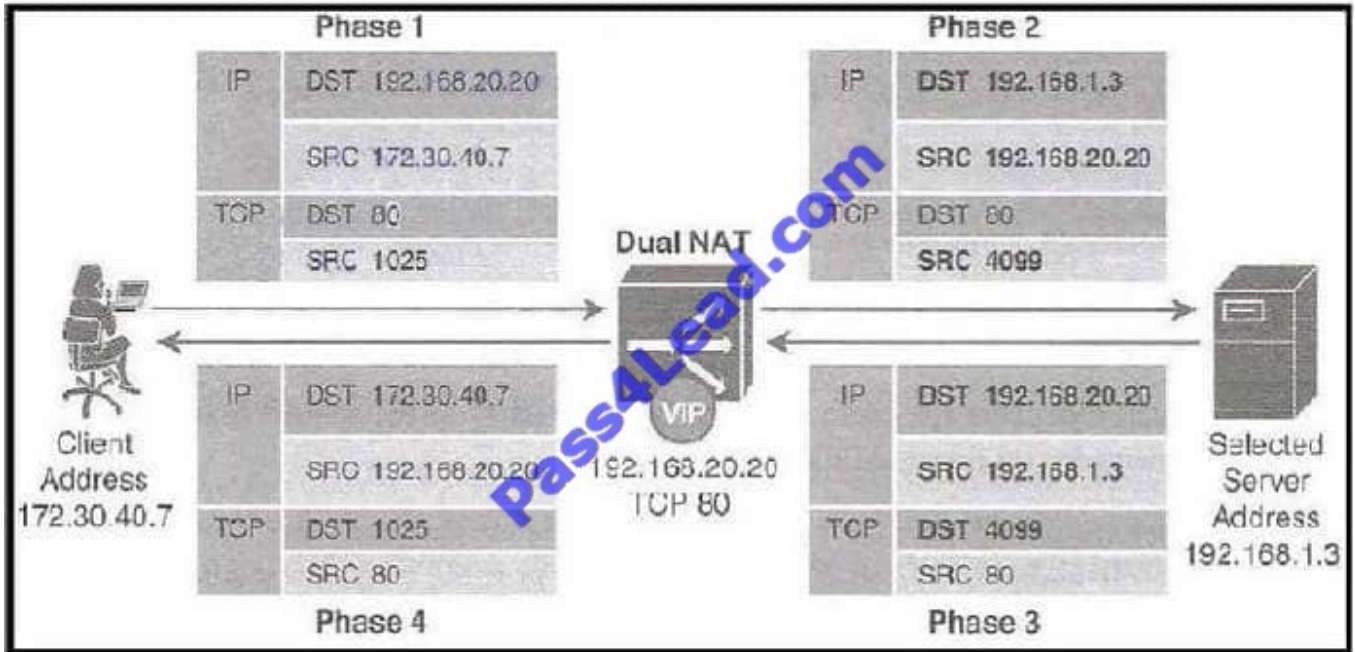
Phase 1

| IP | DST 192.168.20.20 |
|---|---|
| | SRC 172.30.40.7 |
| TCP | DST 80 |
| | SRC 1025 |

Phase 2

| IP | DST 192.168.1.3 |
|---|---|
| | SRC 192.168.20.20 |
| TCP | DST 80 |
| | SRC 4099 |

Dual NAT

Pass4Lead.com

Client Address 172.30.40.7

| IP | DST 172.30.40.7 |
|---|---|
| | SRC 192.168.20.20 |
| TCP | DST 1025 |
| | SRC 80 |

VIP
192.168.20.20
TCP 80

| IP | DST 192.168.20.20 |
|---|---|
| | SRC 192.168.1.3 |
| TCP | DST 4099 |
| | SRC 80 |

Selected Server Address 192.168.1.3

Phase 4

Phase 3